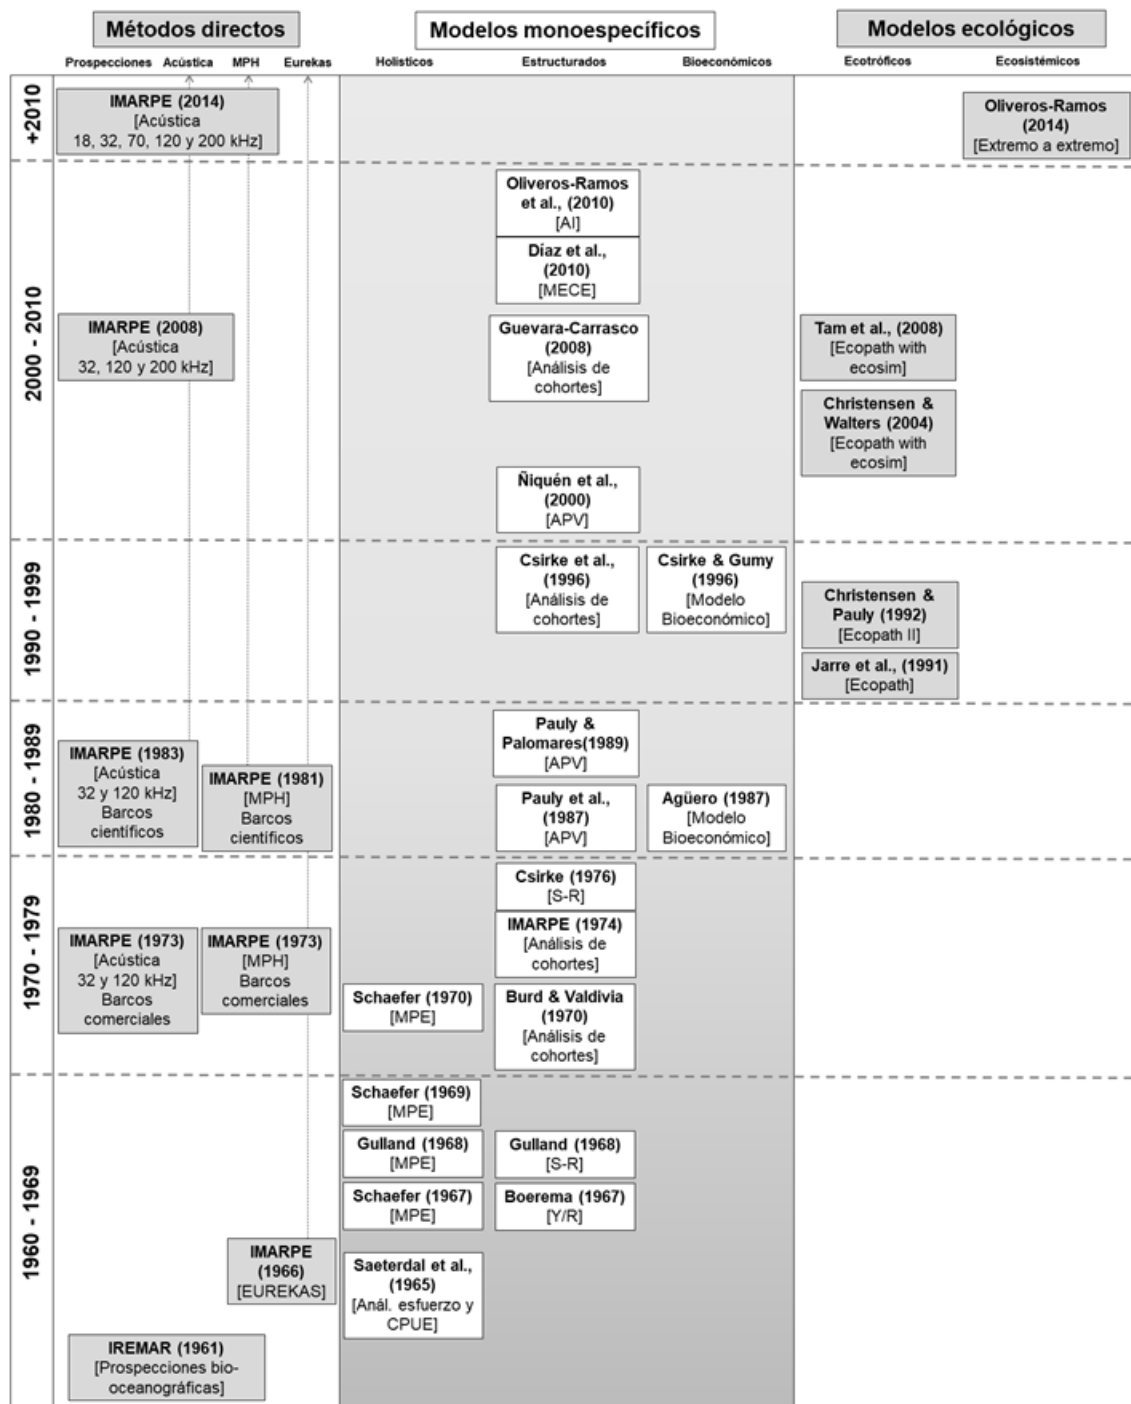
Métodos directos

Prospecciones Acústica MPH Eurekas

Modelos monoespecíficos

Holísticos Estructurados Bioeconómicos

Modelos ecológicos

Ecotróficos Ecosistémicos

+2010

IMARPE (2014) [Acústica 18, 32, 70, 120 y 200 kHz]

Oliveros-Ramos (2014) [Extremo a extremo]

2000 - 2010

Oliveros-Ramos et al., (2010) [AI]

Díaz et al., (2010) [MECE]

IMARPE (2008) [Acústica 32, 120 y 200 kHz]

Guevara-Carrasco (2008) [Análisis de cohortes]

Tam et al., (2008) [Ecopath with ecosim]

Christensen & Walters (2004) [Ecopath with ecosim]

Ñiquén et al., (2000) [APV]

1990 - 1999

Csirke et al., (1996) [Análisis de cohortes]

Csirke & Gumy (1996) [Modelo Bioeconómico]

Christensen & Pauly (1992) [Ecopath II]

Jarre et al., (1991) [Ecopath]

1980 - 1989

Pauly & Palomares(1989) [APV]

IMARPE (1983) [Acústica 32 y 120 kHz] Barcos científicos

IMARPE (1981) [MPH] Barcos científicos

Pauly et al., (1987) [APV]

Agüero (1987) [Modelo Bioeconómico]

1970 - 1979

Csirke (1976) [S-R]

IMARPE (1974) [Análisis de cohortes]

IMARPE (1973) [Acústica 32 y 120 kHz] Barcos comerciales

IMARPE (1973) [MPH] Barcos comerciales

Schaefer (1970) [MPE]

Burd & Valdivia (1970) [Análisis de cohortes]

1960 - 1969

Schaefer (1969) [MPE]

Gulland (1968) [MPE]

Gulland (1968) [S-R]

Schaefer (1967) [MPE]

Boerema (1967) [Y/R]

IMARPE (1966) [EUREKAS]

Saeterdal et al., (1965) [Anál. esfuerzo y CPUE]

IREMAR (1961) [Prospecciones bio-oceanográficas]